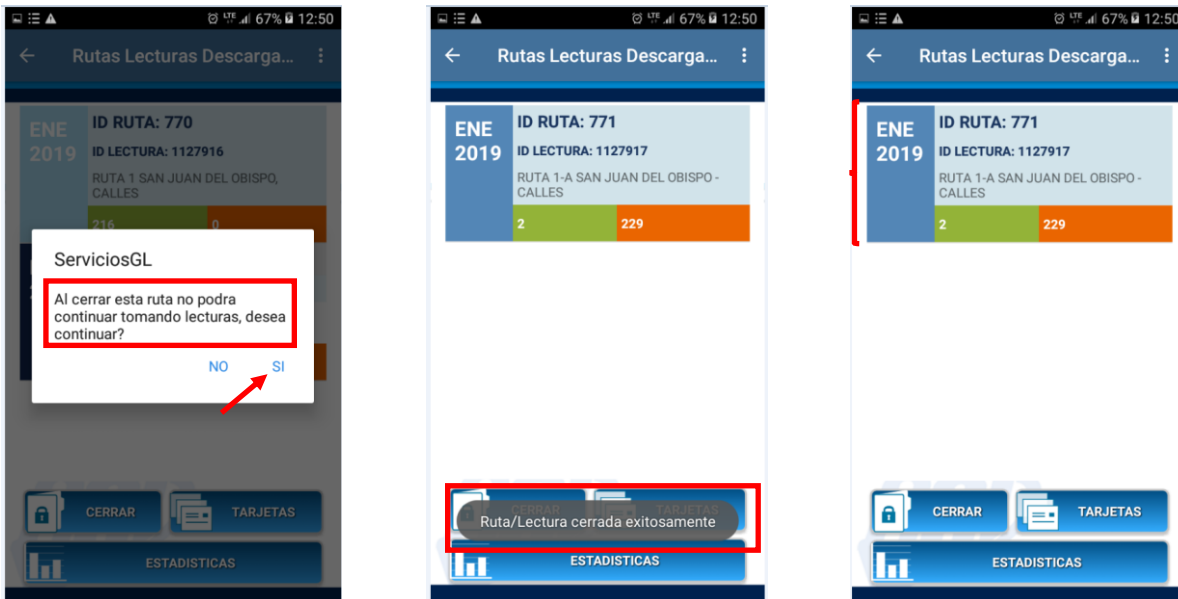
67% 12:50

← Rutas Lecturas Descarga... ⋮

ENE 2019

ID RUTA: 770

ID LECTURA: 1127916

RUTA 1 SAN JUAN DEL OBISPO, CALLES

216 0

ServiciosGL

Al cerrar esta ruta no podra continuar tomando lecturas, desea continuar?

NO SI

CERRAR TARJETAS

ESTADISTICAS

67% 12:50

← Rutas Lecturas Descarga... ⋮

ENE 2019

ID RUTA: 771

ID LECTURA: 1127917

RUTA 1-A SAN JUAN DEL OBISPO - CALLES

2 229

CERRAR TARJETAS

Ruta/Lectura cerrada exitosamente

ESTADISTICAS

67% 12:50

← Rutas Lecturas Descarga... ⋮

ENE 2019

ID RUTA: 771

ID LECTURA: 1127917

RUTA 1-A SAN JUAN DEL OBISPO - CALLES

2 229

CERRAR TARJETAS

ESTADISTICAS